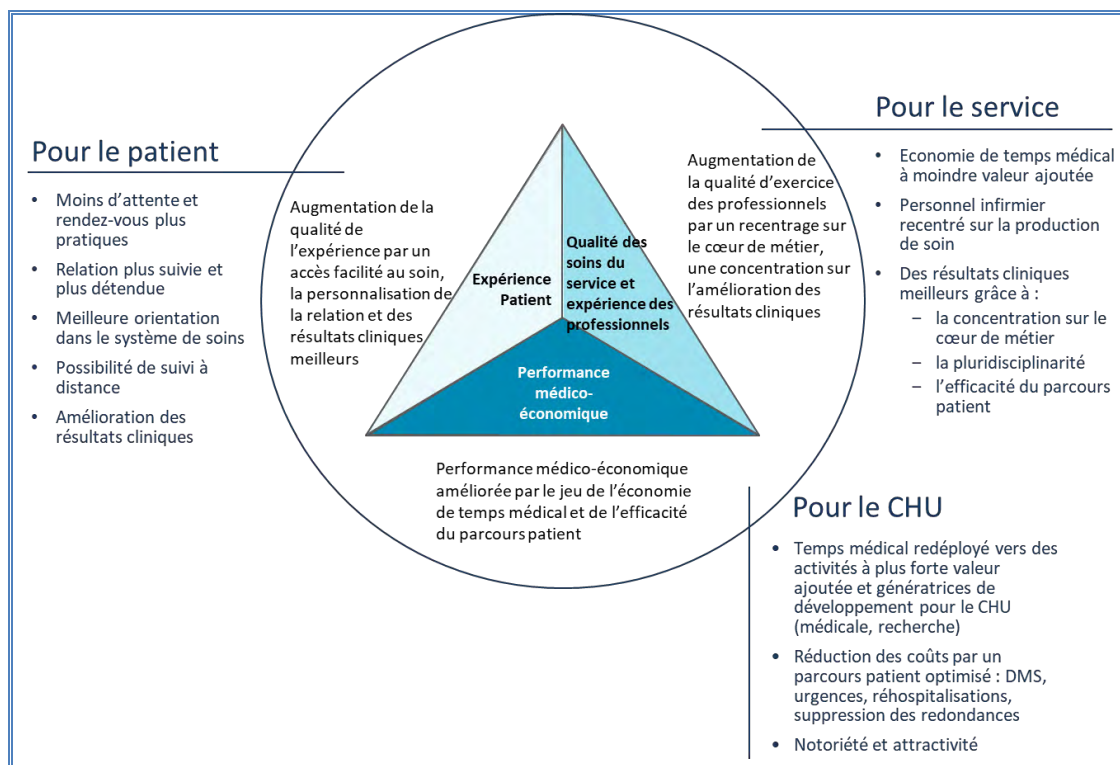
Pour le patient

- Moins d'attente et rendez-vous plus pratiques
- Relation plus suivie et plus détendue
- Meilleure orientation dans le système de soins
- Possibilité de suivi à distance
- Amélioration des résultats cliniques

Augmentation de la qualité de l'expérience par un accès facilité au soin, la personnalisation de la relation et des résultats cliniques meilleurs

Expérience Patient

Qualité des soins du service et expérience des professionnels

Performance médico-économique

Augmentation de la qualité d'exercice des professionnels par un recentrage sur le cœur de métier, une concentration sur l'amélioration des résultats cliniques

Pour le service

- Economie de temps médical à moindre valeur ajoutée
- Personnel infirmier recentré sur la production de soin
- Des résultats cliniques meilleurs grâce à :
  - la concentration sur le cœur de métier
  - la pluridisciplinarité
  - l'efficacité du parcours patient

Performance médico-économique améliorée par le jeu de l'économie de temps médical et de l'efficacité du parcours patient

Pour le CHU

- Temps médical redéployé vers des activités à plus forte valeur ajoutée et génératrices de développement pour le CHU (médicale, recherche)
- Réduction des coûts par un parcours patient optimisé : DMS, urgences, réhospitalisations, suppression des redondances
- Notoriété et attractivité